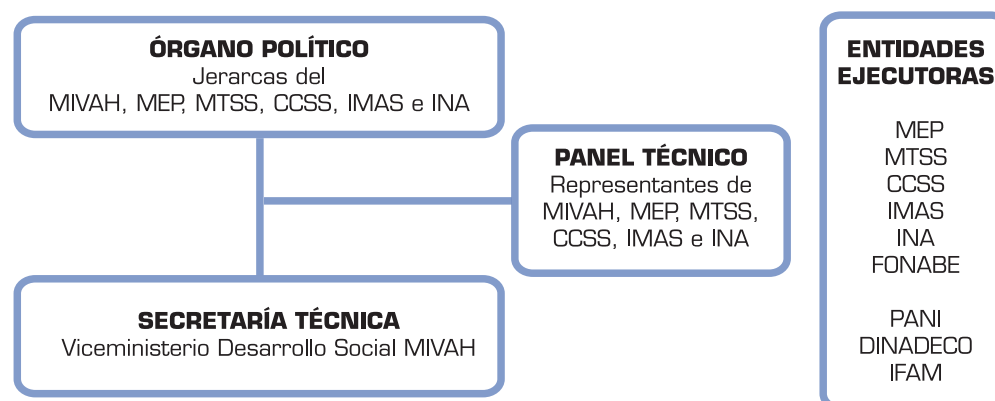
ÓRGANO POLÍTICO
Jerarcas del
MIVAH, MEP, MTSS, CCSS, IMAS e INA

PANEL TÉCNICO
Representantes de
MIVAH, MEP, MTSS,
CCSS, IMAS e INA

SECRETARÍA TÉCNICA
Viceministerio Desarrollo Social MIVAH

ENTIDADES
EJECUTORAS

MEP
MTSS
CCSS
IMAS
INA
FONABE

PANI
DINADECO
IFAM